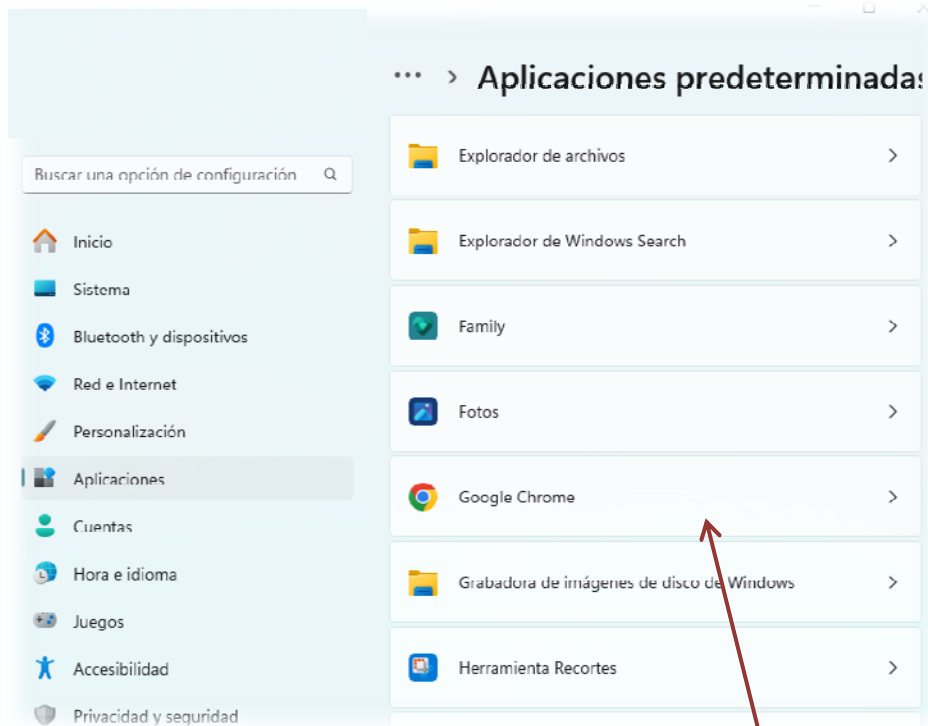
··· › Aplicaciones predeterminadas

Buscar una opción de configuración

Inicio
Sistema
Bluetooth y dispositivos
Red e Internet
Personalización
Aplicaciones
Cuentas
Hora e idioma
Juegos
Accesibilidad
Privacidad y seguridad

Explorador de archivos
Explorador de Windows Search
Family
Fotos
Google Chrome
Grabadora de imágenes de disco de Windows
Herramienta Recortes